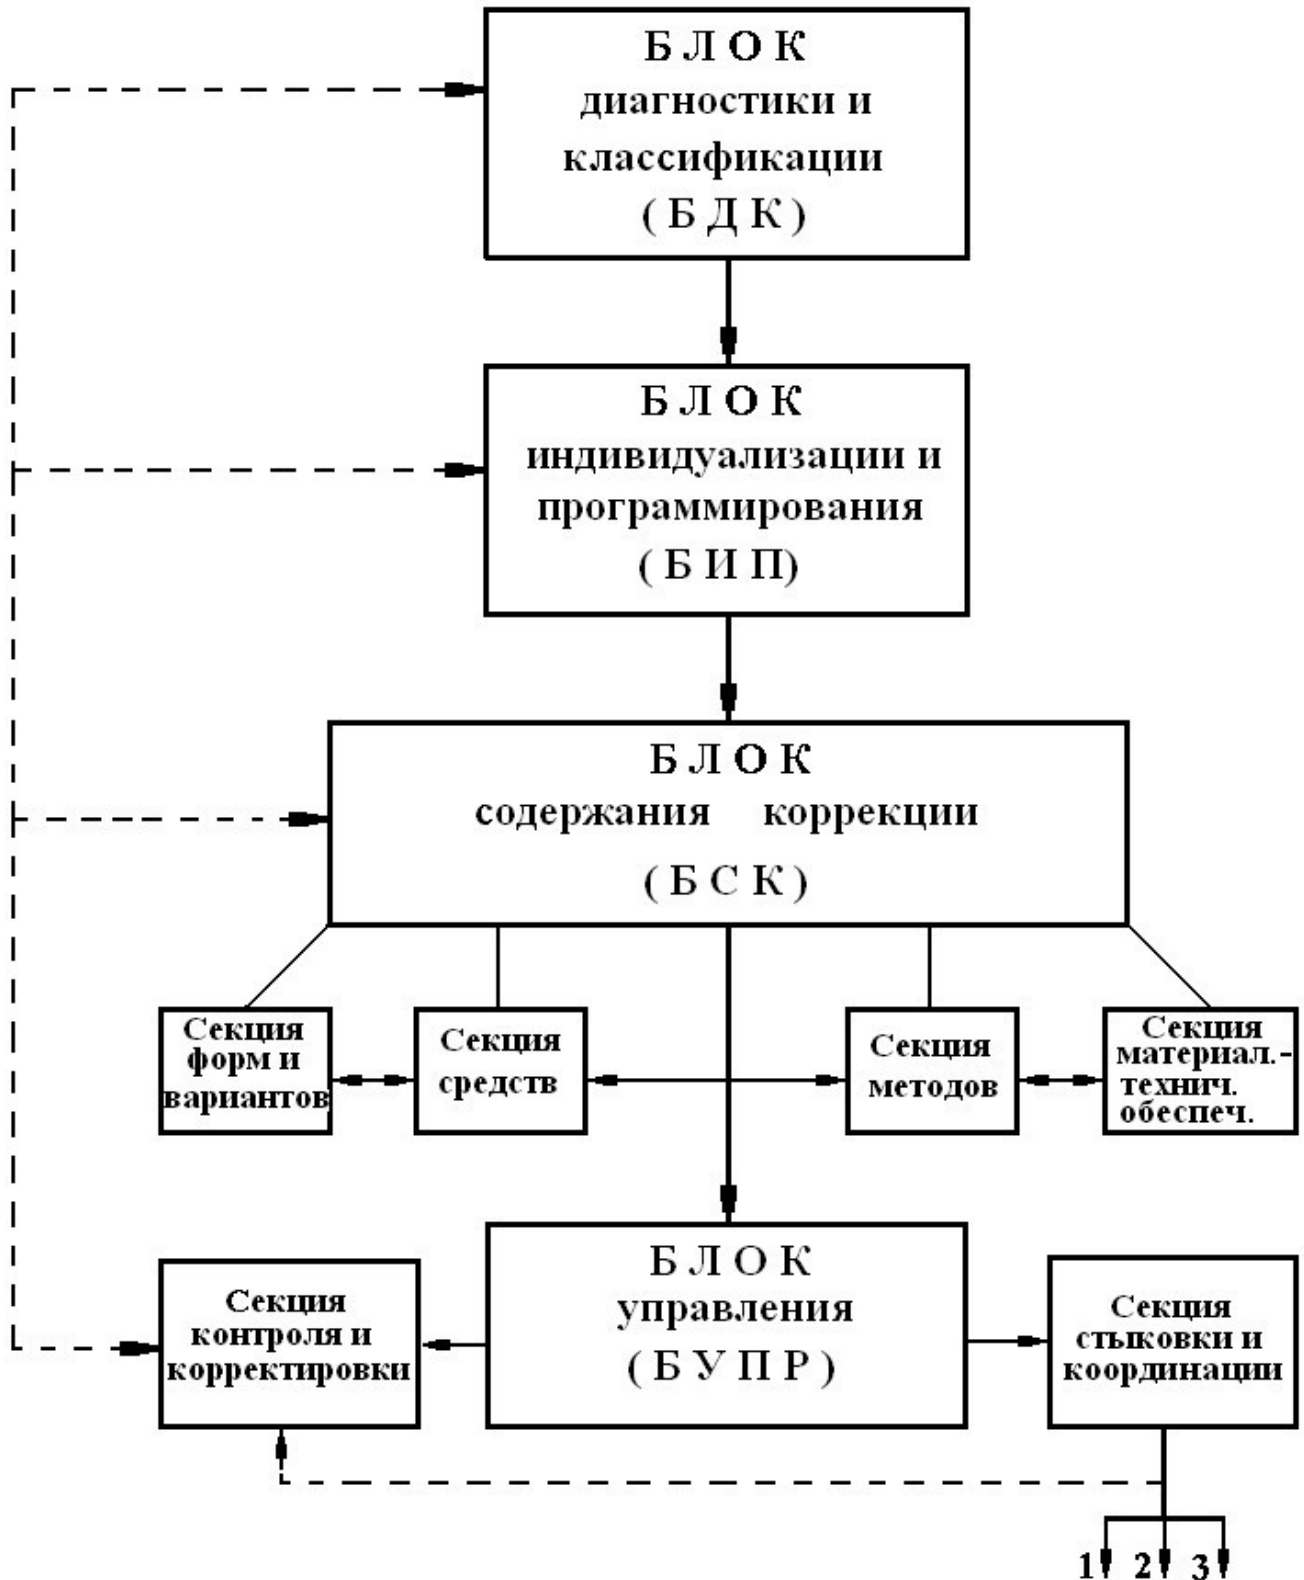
БЛОК
диагностики и классификации
(БДК)

БЛОК
индивидуализации и программирования
(БИП)

БЛОК
содержания коррекции
(БСК)

Секция форм и вариантов

Секция средств

Секция методов

Секция материал.-технич. обеспеч.

Секция контроля и корректировки

БЛОК
управления
(БУПР)

Секция стыковки и координации

1 2 3